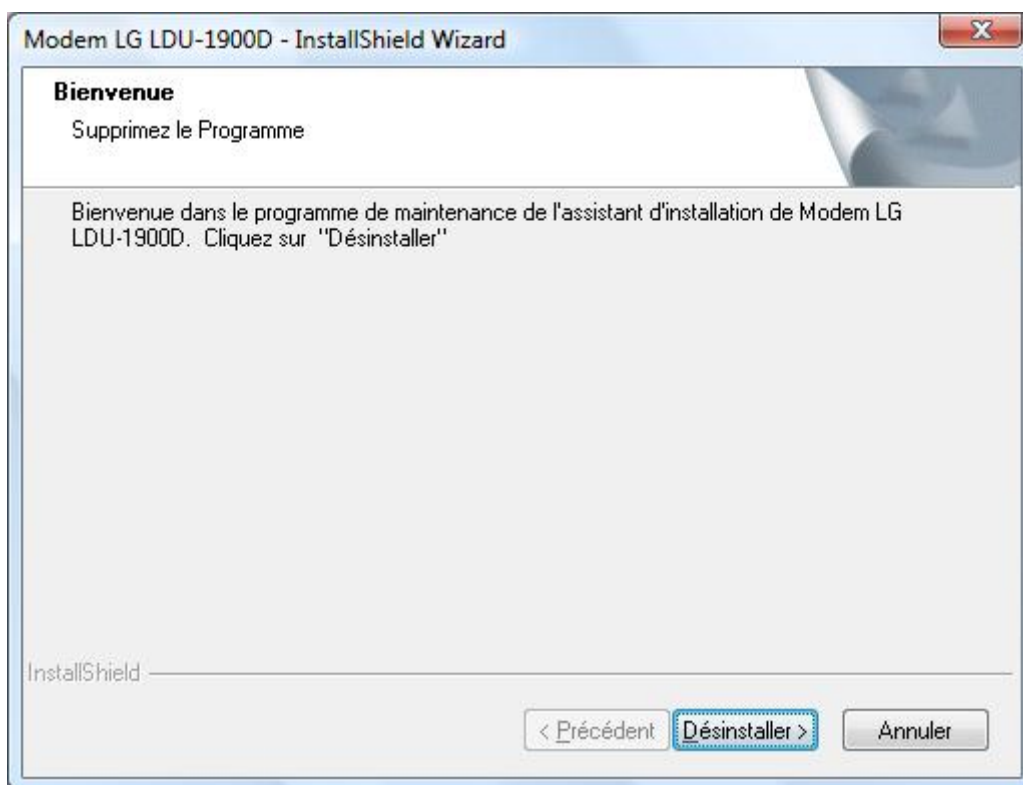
Modem LG LDU-1900D - InstallShield Wizard

Bienvenue

Supprimez le Programme

Bienvenue dans le programme de maintenance de l'assistant d'installation de Modem LG LDU-1900D. Cliquez sur "Désinstaller"

InstallShield

< Précédent

Désinstaller >

Annuler